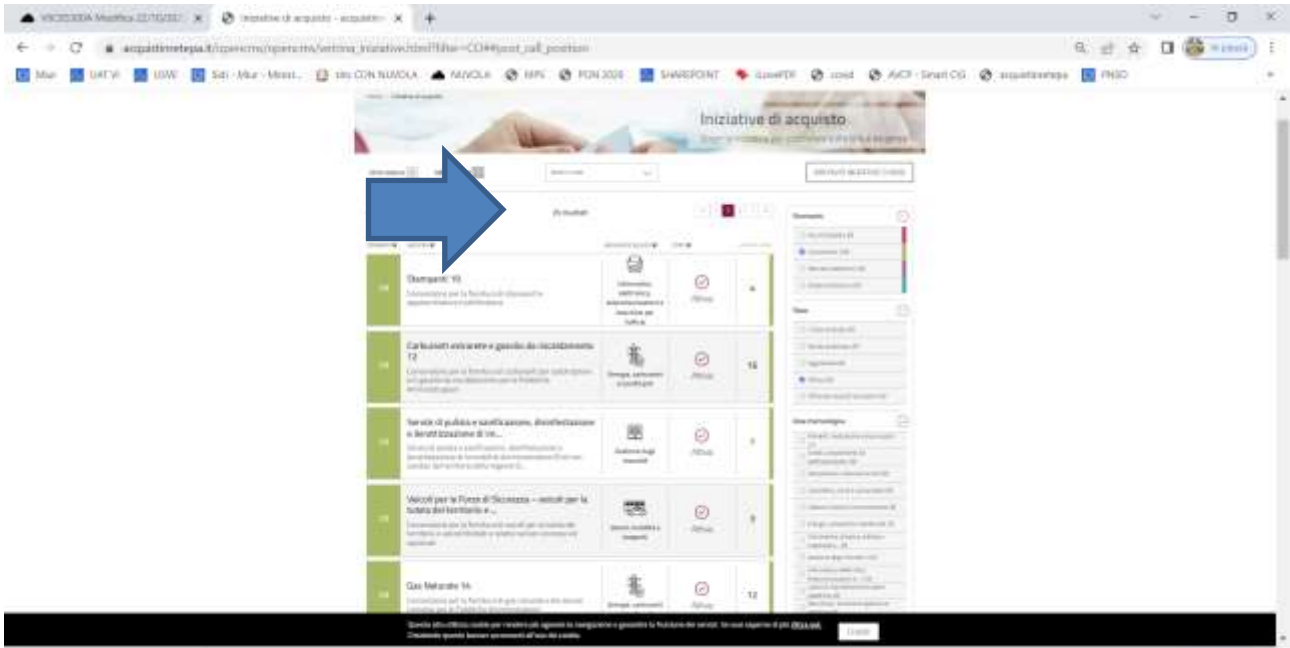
Iniziative di acquisto

Stampanti 19

Carburanti extrarete e gasolio da riscaldamento 12

Servizi di pulizia e sanificazione, disinfestazione e derattizzazione di ve...

Veicoli per le Forze di Sicurezza – veicoli per la tutela del territorio e...

Gas Naturale 14

Attiva

Attiva

Attiva

Attiva

Attiva

4

16

1

1

12